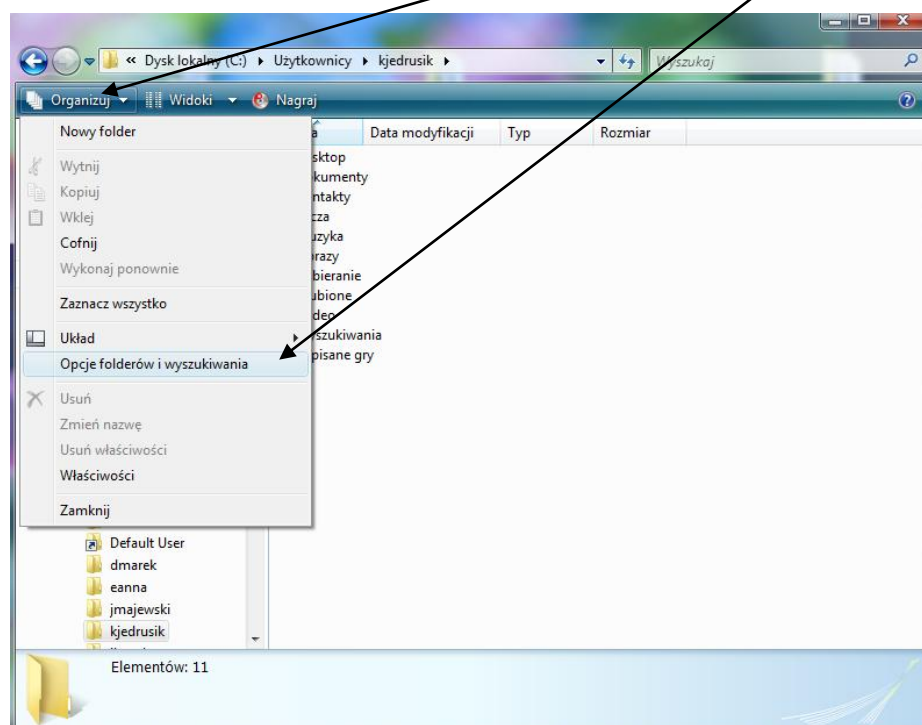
« Dysk lokalny (C:) ▸ Użytkownicy ▸ kjedrusik ▸

Wyszukaj

Organizuj ▾ Widoki ▾ Nagraj

Nowy folder

Wytnij
Kopiuj
Wklej
Cofnij
Wykonaj ponownie

Zaznacz wszystko

Układ
Opcje folderów i wyszukiwania

Usuń
Zmień nazwę
Usuń właściwości
Właściwości

Zamknij

a | Data modyfikacji | Typ | Rozmiar

sktop
kumenty
ntakty
cza
uzyka
razy
bieranie
ubione
deo
yszukiwania
pisane gry

Default User
dmarek
eanna
jmajewski
kjedrusik

Elementów: 11